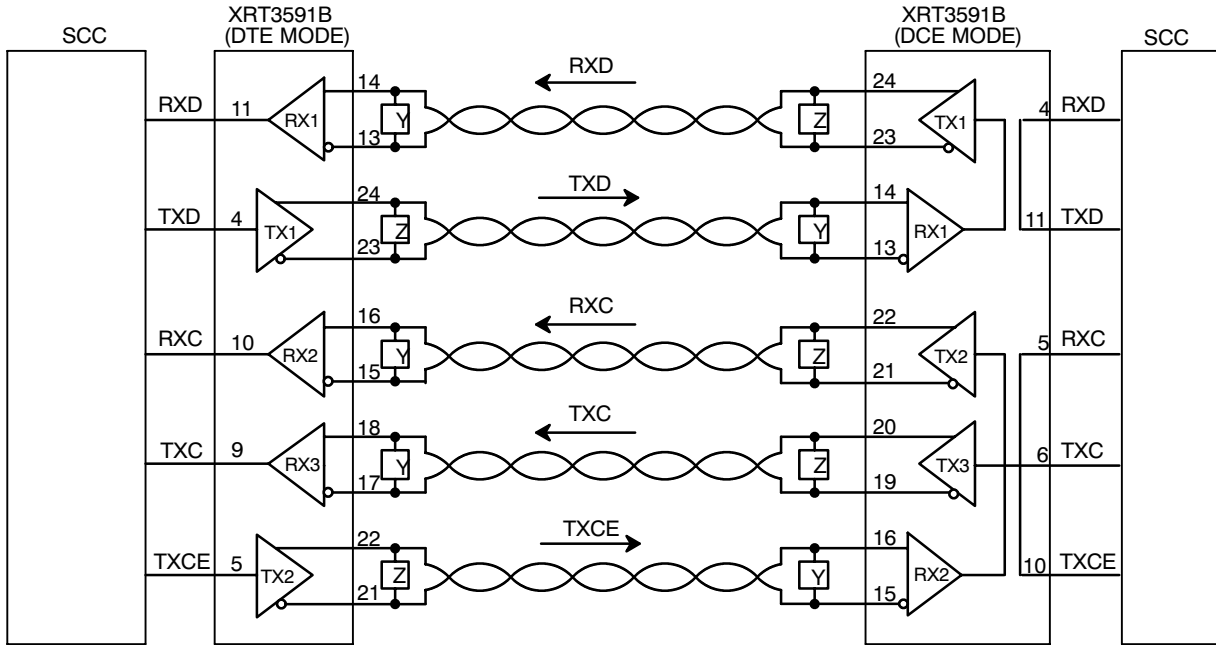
SCC

XRT3591B
(DTE MODE)

XRT3591B
(DCE MODE)

SCC

RXD 11 RX1 14 13 Y RXD Z 24 23 TX1 4 RXD

TXD 4 TX1 24 23 Z TXD Y 14 13 RX1 11 TXD

RXC 10 RX2 16 15 Y RXC Z 22 21 TX2 5 RXC

TXC 9 RX3 18 17 Y TXC Z 20 19 TX3 6 TXC

TXCE 5 TX2 22 21 Z TXCE Y 16 15 RX2 10 TXCE